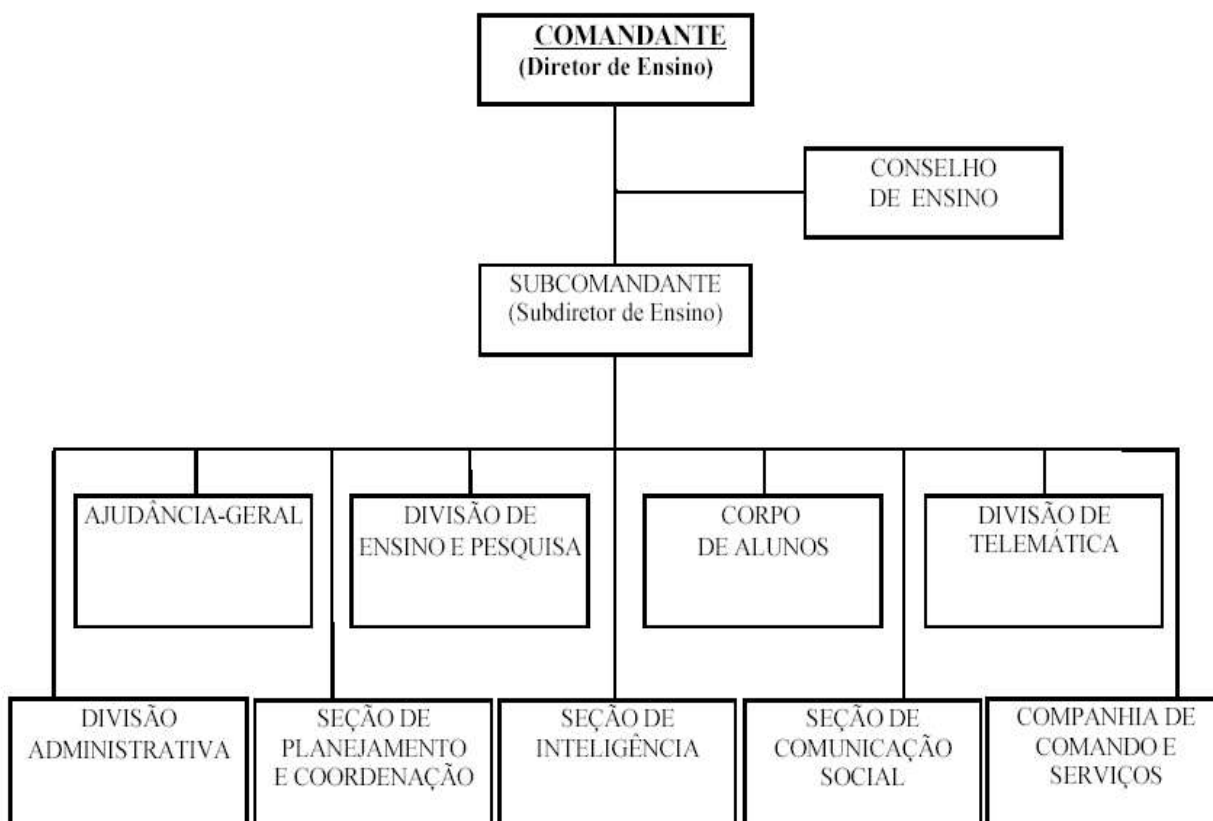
COMANDANTE
(Diretor de Ensino)

CONSELHO DE ENSINO

SUBCOMANDANTE
(Subdiretor de Ensino)

AJUDÂNCIA-GERAL

DIVISÃO DE ENSINO E PESQUISA

CORPO DE ALUNOS

DIVISÃO DE TELEMÁTICA

DIVISÃO ADMINISTRATIVA

SEÇÃO DE PLANEJAMENTO E COORDENAÇÃO

SEÇÃO DE INTELIGÊNCIA

SEÇÃO DE COMUNICAÇÃO SOCIAL

COMPANHIA DE COMANDO E SERVIÇOS